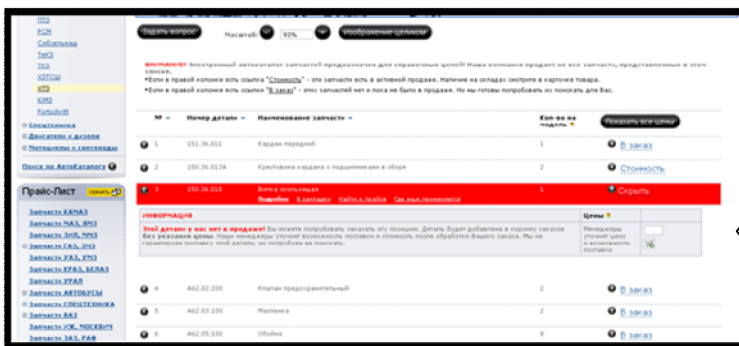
ПТЗ
РСМ
Сибтяжмаш
ТМЗ
ТКЗ
ХЗТСШ
ХТЗ
КМЗ
Fortschritt
Спецтехника
Двигатели к дизеля
Мотоциклы и снегоходы
Поиск по АвтоКаталогу
Прайс-Лист скачать
Запчасти КАМАЗ
Запчасти МАЗ, ЯМЗ
Запчасти ЗИЛ, ММЗ
Запчасти ГАЗ, ЗМЗ
Запчасти УАЗ, УМЗ
Запчасти КРАЗ, БЕЛАЗ
Запчасти УРАЛ
Запчасти АВТОБУСЫ
Запчасти СПЕЦТЕХНИКА
Запчасти ВАЗ
Запчасти ИЖ, МОСКВИЧ
Запчасти ЗАЗ, РАФ

Задать вопрос Масштаб: 93% Изображение целиком

ВНИМАНИЕ! Электронный автокаталог запчастей предназначен для справочных целей! Наша компания продает не все запчасти, представленные в этом списке.
•Если в правой колонке есть ссылка "Стоимость" - эти запчасти есть в активной продаже. Наличие на складах смотрите в карточке товара.
•Если в правой колонке есть ссылка "В заказ" - этих запчастей нет и пока не было в продаже. Но мы готовы попробовать их поискать для Вас.

| № | Номер детали | Наименование запчасти | Кол-во на модель | Показать все цены |
|---|---|---|---|---|
| 1 | 151.36.011 | Кардан передний | 1 | В заказ |
| 2 | 150.36.013А | Крестовина кардана с подшипниками в сборе | 2 | Стоимость |
| 3 | 150.36.018 | Винты стопорные | 1 | Скрыть |
| 4 | А62.02.200 | Клапан предохранительный | 2 | В заказ |
| 5 | А62.03.100 | Маслёнка | 2 | В заказ |
| 6 | А62.05.100 | Обойма | 8 | В заказ |

Подробнее В корзину Найти в прайсе Где еще применяется

ИНФОРМАЦИЯ
Этой детали у нас нет в продаже! Вы можете попробовать заказать эту позицию. Деталь будет добавлена в корзину заказов без указания цены. Наши менеджеры уточнят возможность поставки и стоимость после обработки Вашего заказа. Мы не гарантируем поставку этой детали, но попробуем ее поискать.

Цены
Менеджеры уточнят цену и возможность поставки